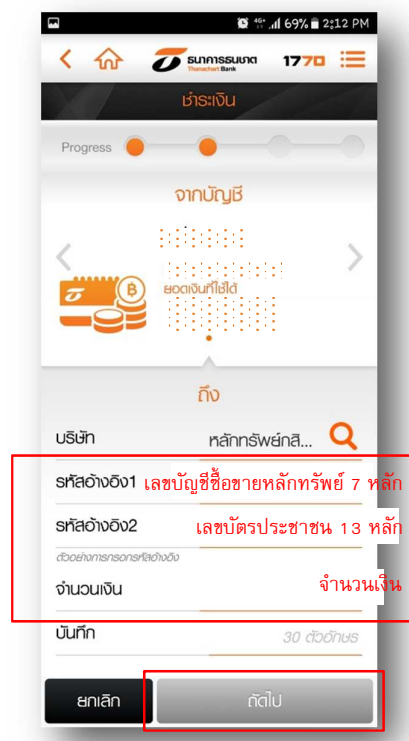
4G+ 69% 2:12 PM

ธนาคารธนชาต Thanachart Bank 1770

ชำระเงิน

Progress

จากบัญชี

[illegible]

ยอดเงินที่ใช้ได้

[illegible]

ถึง

บริษัท หลักทรัพย์ทิส...

รหัสอ้างอิง1 เลขบัญชีซื้อขายหลักทรัพย์ 7 หลัก

รหัสอ้างอิง2 เลขบัตรประชาชน 13 หลัก

ตัวอย่างการกรอกรหัสอ้างอิง

จำนวนเงิน จำนวนเงิน

บันทึก 30 ตัวอักษร

ยกเลิก ถัดไป